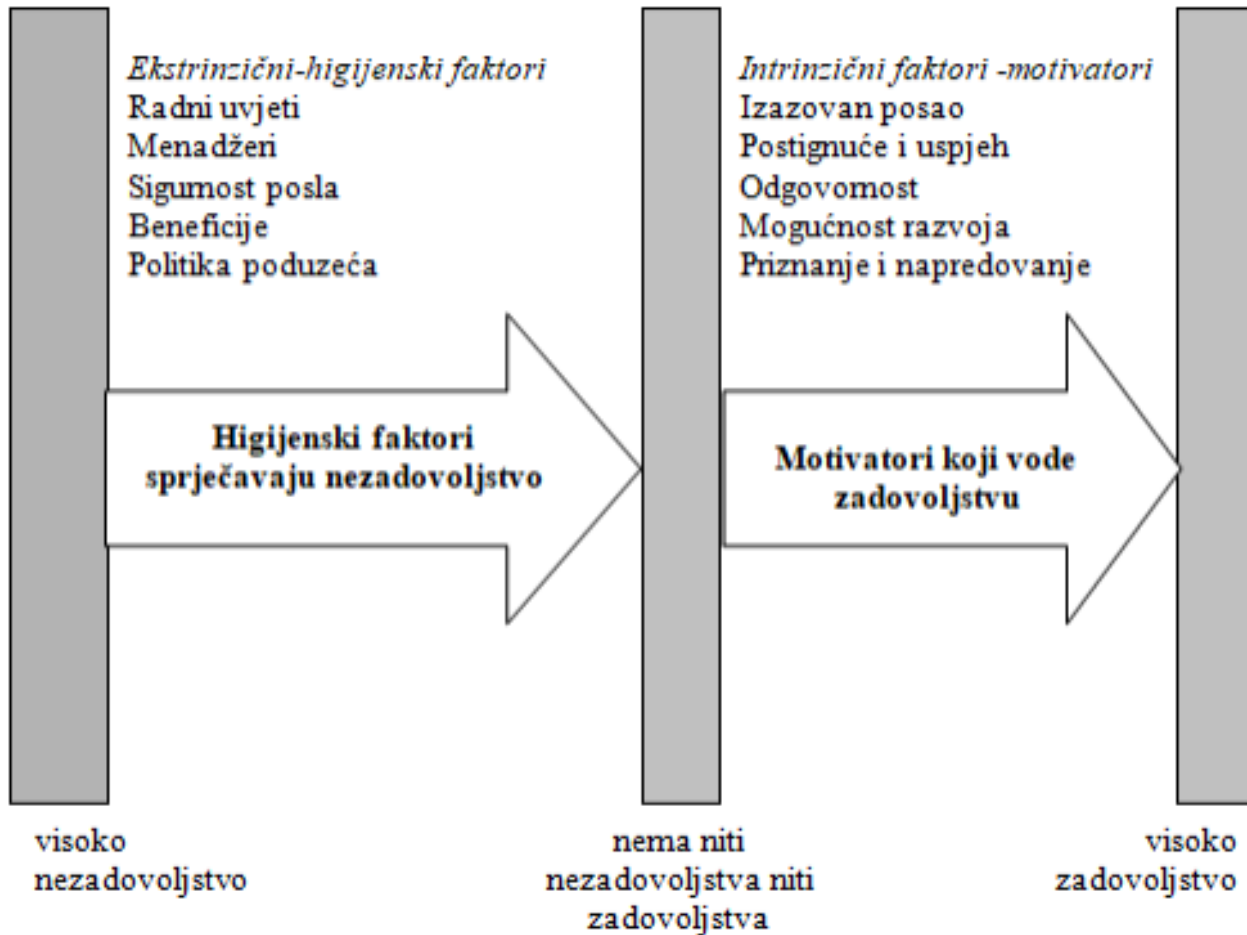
Ekstrinzični-higijenski faktori
Radni uvjeti
Menadžeri
Sigurnost posla
Beneficije
Politika poduzeća

Intrinzični faktori -motivatori
Izazovan posao
Postignuće i uspjeh
Odgovornost
Mogućnost razvoja
Priznanje i napredovanje

Higijenski faktori sprječavaju nezadovoljstvo

Motivatori koji vode zadovoljstvu

visoko nezadovoljstvo

nema niti nezadovoljstva niti zadovoljstva

visoko zadovoljstvo